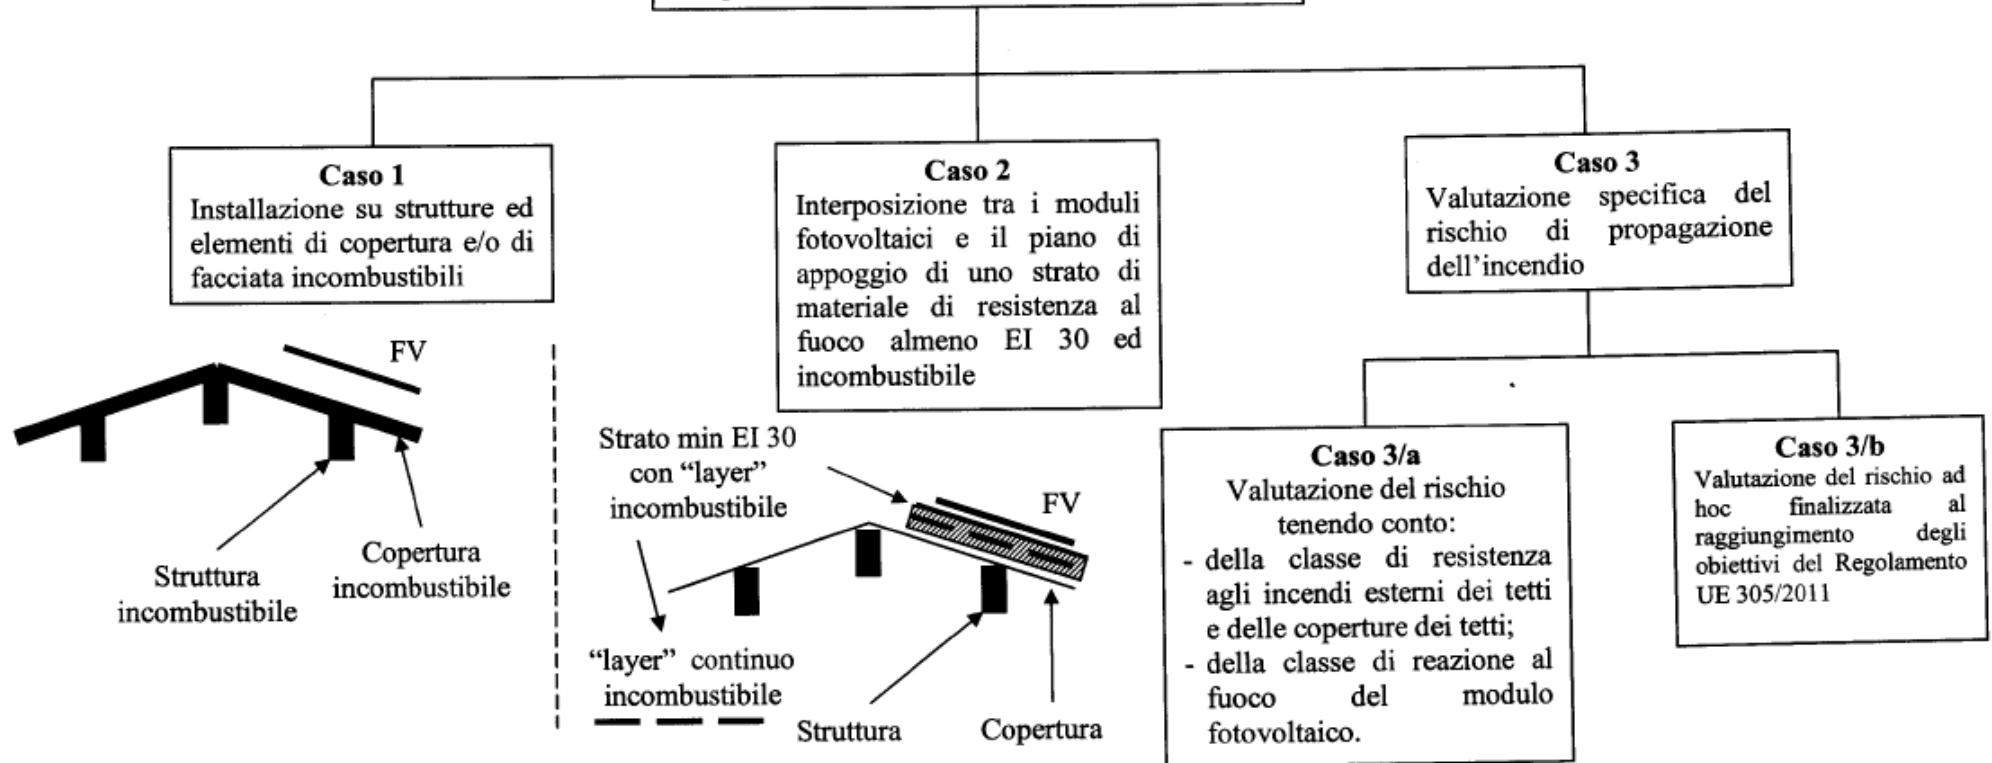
**Caso 1**
Installazione su strutture ed elementi di copertura e/o di facciata incombustibili

**Caso 2**
Interposizione tra i moduli fotovoltaici e il piano di appoggio di uno strato di materiale di resistenza al fuoco almeno EI 30 ed incombustibile

**Caso 3**
Valutazione specifica del rischio di propagazione dell'incendio

FV

Struttura incombustibile

Copertura incombustibile

Strato min EI 30 con "layer" incombustibile

FV

"layer" continuo incombustibile

Struttura

Copertura

**Caso 3/a**
Valutazione del rischio tenendo conto:
- della classe di resistenza agli incendi esterni dei tetti e delle coperture dei tetti;
- della classe di reazione al fuoco del modulo fotovoltaico.

**Caso 3/b**
Valutazione del rischio ad hoc finalizzata al raggiungimento degli obiettivi del Regolamento UE 305/2011